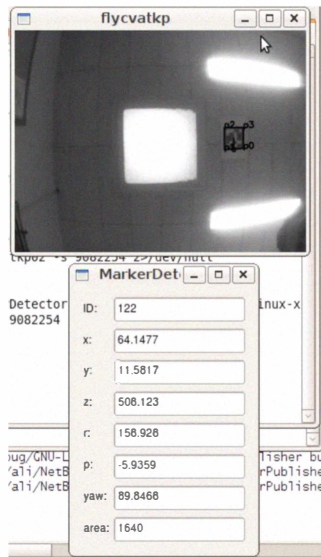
flycvatkp

p2 p3
p1 p0

tkp02 -s 9082254 2>/dev/null

Detector
9082254

inux-x

MarkerDet

ID: 122
x: 64.1477
y: 11.5817
z: 508.123
r: 158.928
p: -5.9359
yaw: 89.8468
area: 1640

bug/GNU-L
Vali/NetB
Vali/NetB

lisher bu
rPublishe
rPublishe